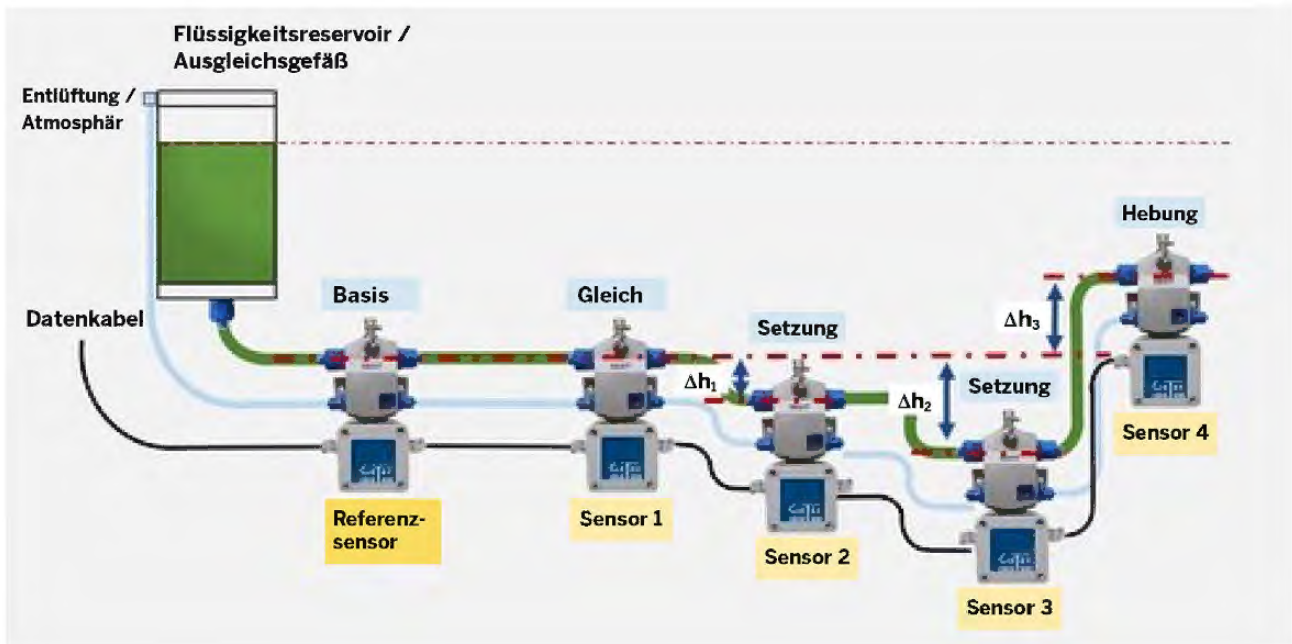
Flüssigkeitsreservoir / Ausgleichsgefäß

Entlüftung / Atmosphär

Datenkabel

Basis

Gleich

Setzung

$\Delta h_1$

$\Delta h_2$

Setzung

$\Delta h_3$

Hebung

Referenzsensor

Sensor 1

Sensor 2

Sensor 3

Sensor 4